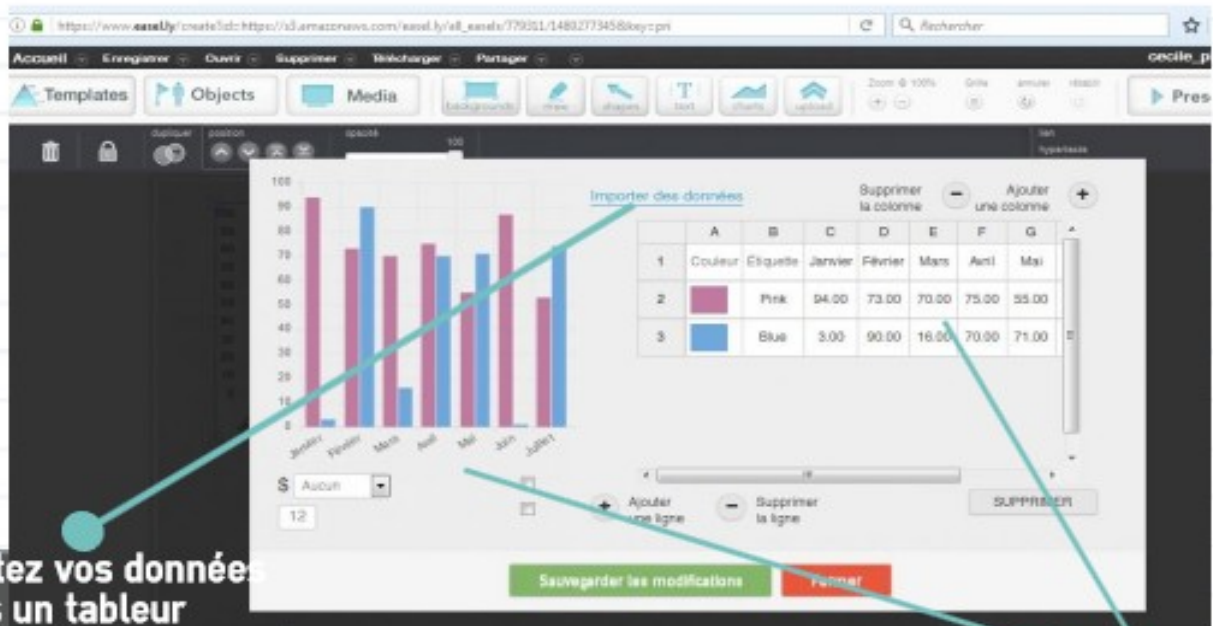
https://www.easel.ly/create?id=https://s3.amazonaws.com/easel.ly/all_easels/779311/1480277345&key=pri

Rechercher

Accueil Enregistrer Ouvrir Supprimer Télécharger Partager

cecile_p

Templates Objects Media

backgrounds draw shapes text charts upload

Zoom @ 100% Grille annuler rétablir

Pres

dupliquer position opacité 100 lien hypertexte

Importer des données

Supprimer la colonne Ajouter une colonne

| | A | B | C | D | E | F | G |
|---|---|---|---|---|---|---|---|
| 1 | Couleur | Etiquette | Janvier | Février | Mars | Avril | Mai |
| 2 | | Pink | 94.00 | 73.00 | 70.00 | 75.00 | 55.00 |
| 3 | | Blue | 3.00 | 90.00 | 16.00 | 70.00 | 71.00 |

100 90 80 70 60 50 40 30 20 10 0

Janvier Février Mars Avril Mai Juin Juillet

$ Aucun

12

Ajouter une ligne Supprimer la ligne

SUPPRIMER

Sauvegarder les modifications Fermer

tez vos données
s un tableur